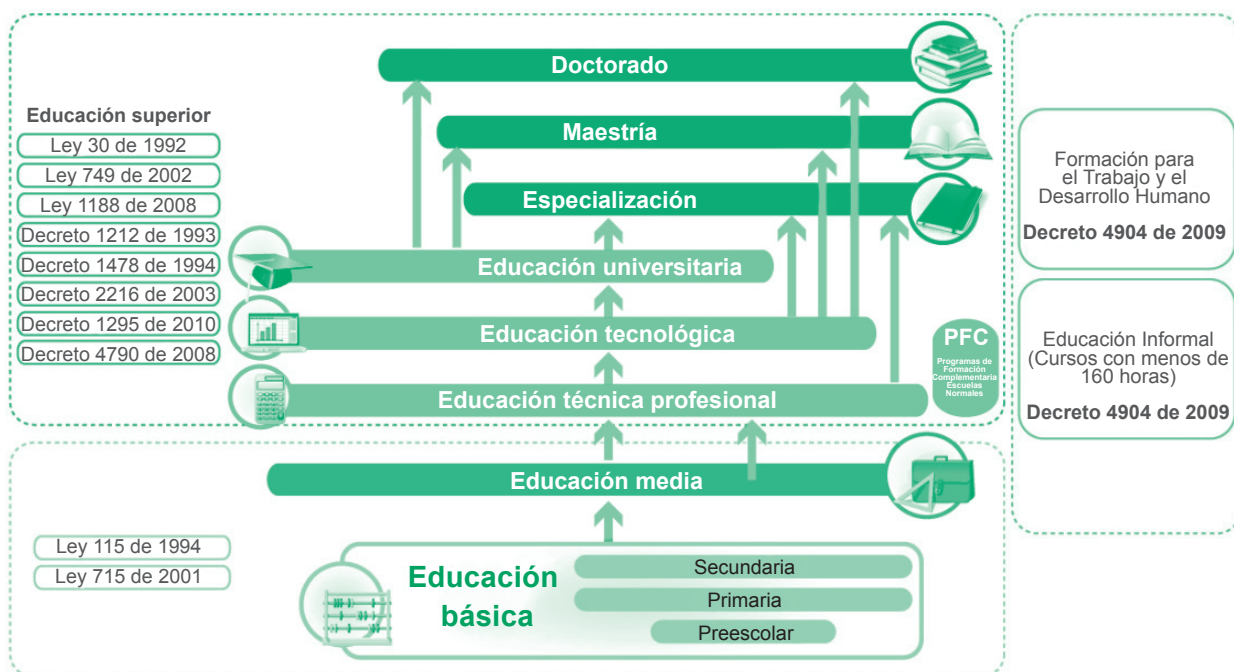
Educación superior

Ley 30 de 1992
Ley 749 de 2002
Ley 1188 de 2008
Decreto 1212 de 1993
Decreto 1478 de 1994
Decreto 2216 de 2003
Decreto 1295 de 2010
Decreto 4790 de 2008

Doctorado

Maestría

Especialización

Educación universitaria

Educación tecnológica

Educación técnica profesional

PFC
Programas de Formación Complementaria Escuelas Normales

Educación media

Ley 115 de 1994
Ley 715 de 2001

Educación básica

Secundaria
Primaria
Preescolar

Formación para el Trabajo y el Desarrollo Humano

Decreto 4904 de 2009

Educación Informal (Cursos con menos de 160 horas)

Decreto 4904 de 2009